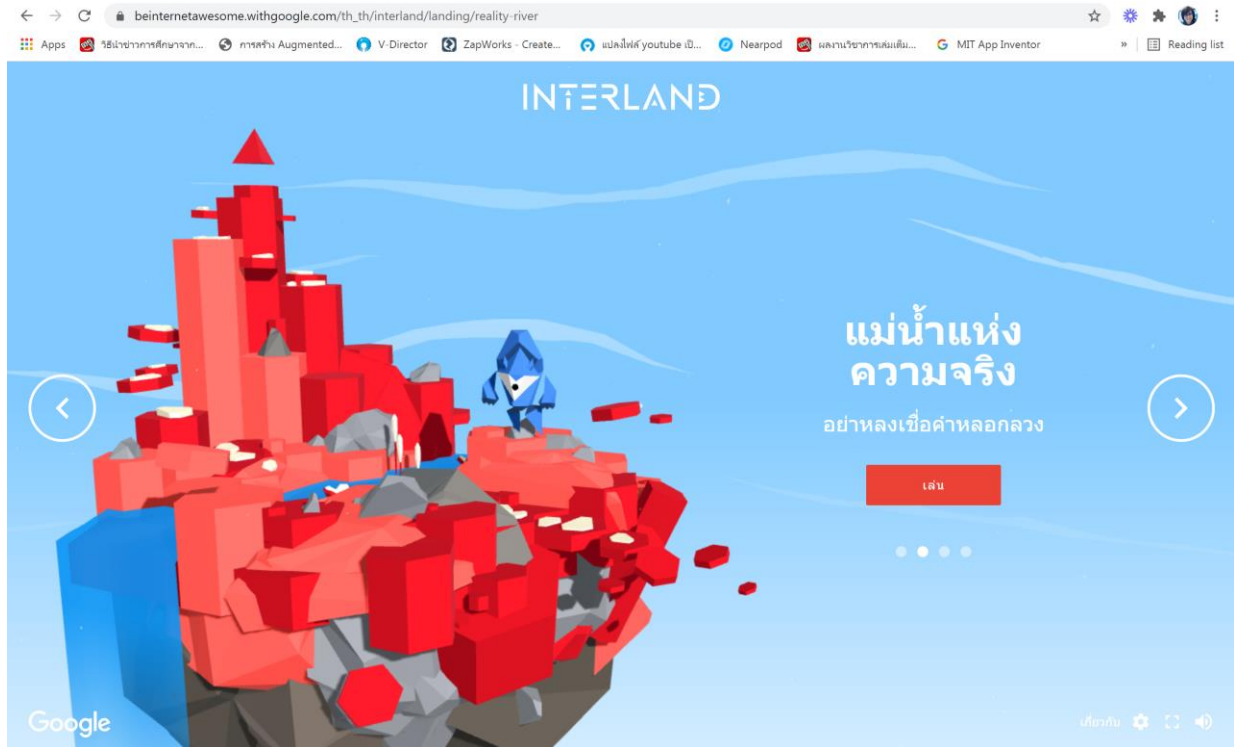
beinternetawesome.withgoogle.com/th_th/interland/landing/reality-river

Apps วิธีนำข่าวการศึกษาจาก... การสร้าง Augmented... V-Director ZapWorks - Create... แปลงไฟล์ youtube เป็... Nearpod ผลงานวิชาการเล่มเต็ม... MIT App Inventor » Reading list

INTERLAND

แม่น้ำแห่งความจริง

อย่าหลงเชื่อคำหลอกลวง

เล่น

Google

เกี่ยวกับ